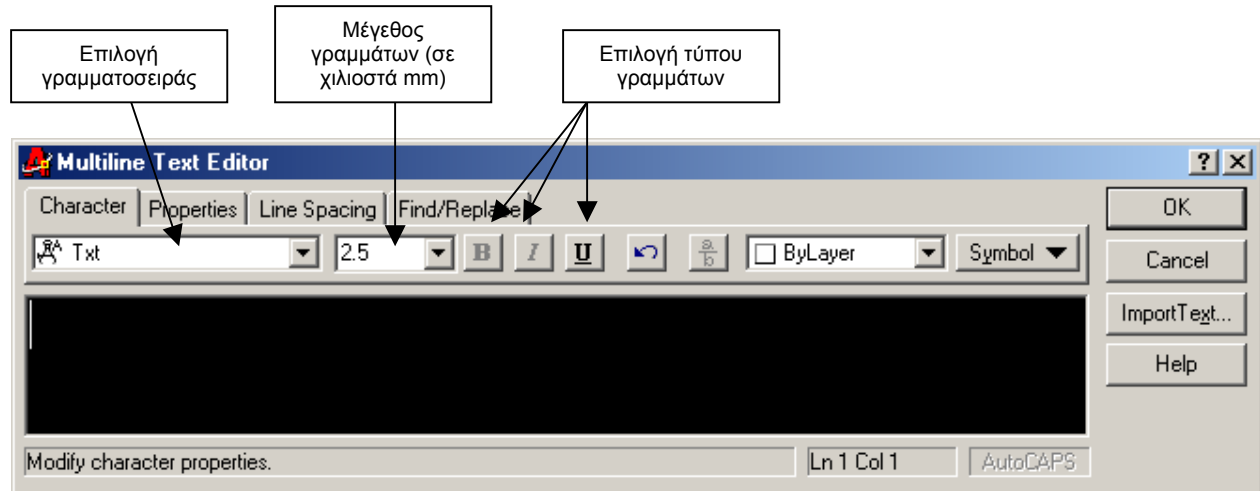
Επιλογή γραμματοσειράς

Μέγεθος γραμμάτων (σε χιλιοστά mm)

Επιλογή τύπου γραμμάτων

Multiline Text Editor

? ×

Character | Properties | Line Spacing | Find/Replace

Txt

2.5

B I U

$\frac{a}{b}$

ByLayer

Symbol

OK

Cancel

ImportText...

Help

Modify character properties.

Ln 1 Col 1

AutoCAPS